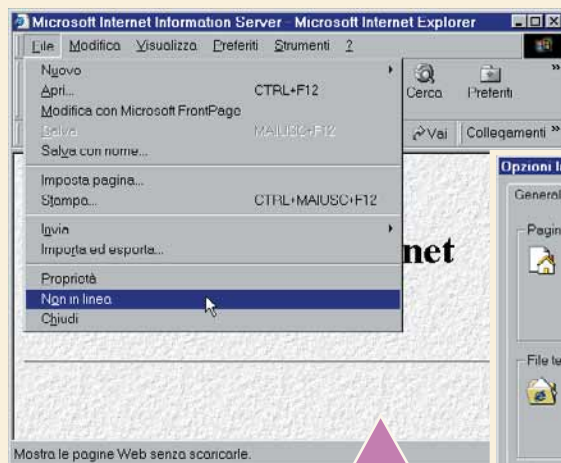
Microsoft Internet Information Server - Microsoft Internet Explorer

File Modifica Visualizza Preferiti Strumenti ?

Nuovo
Apri... CTRL+F12
Modifica con Microsoft FrontPage
Salva MAIUSC+F12
Salva con nome...
Imposta pagina...
Stampa... CTRL+MAIUSC+F12
Invia
Importa ed esporta...
Proprietà
Non in linea
Chiudi

Cerca Preferiti
Vai Collegamenti »

net

Opzioni I
General
Pagin
File te

Mostra le pagine Web senza scaricarle.